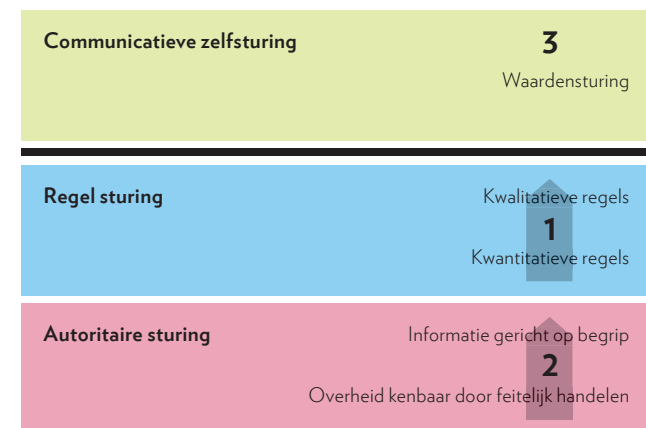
Communicatieve zelfsturing

3

Waardensturing

Regel sturing

Kwalitatieve regels

1

Kwantitatieve regels

Autoritaire sturing

Informatie gericht op begrip

2

Overheid kenbaar door feitelijk handelen